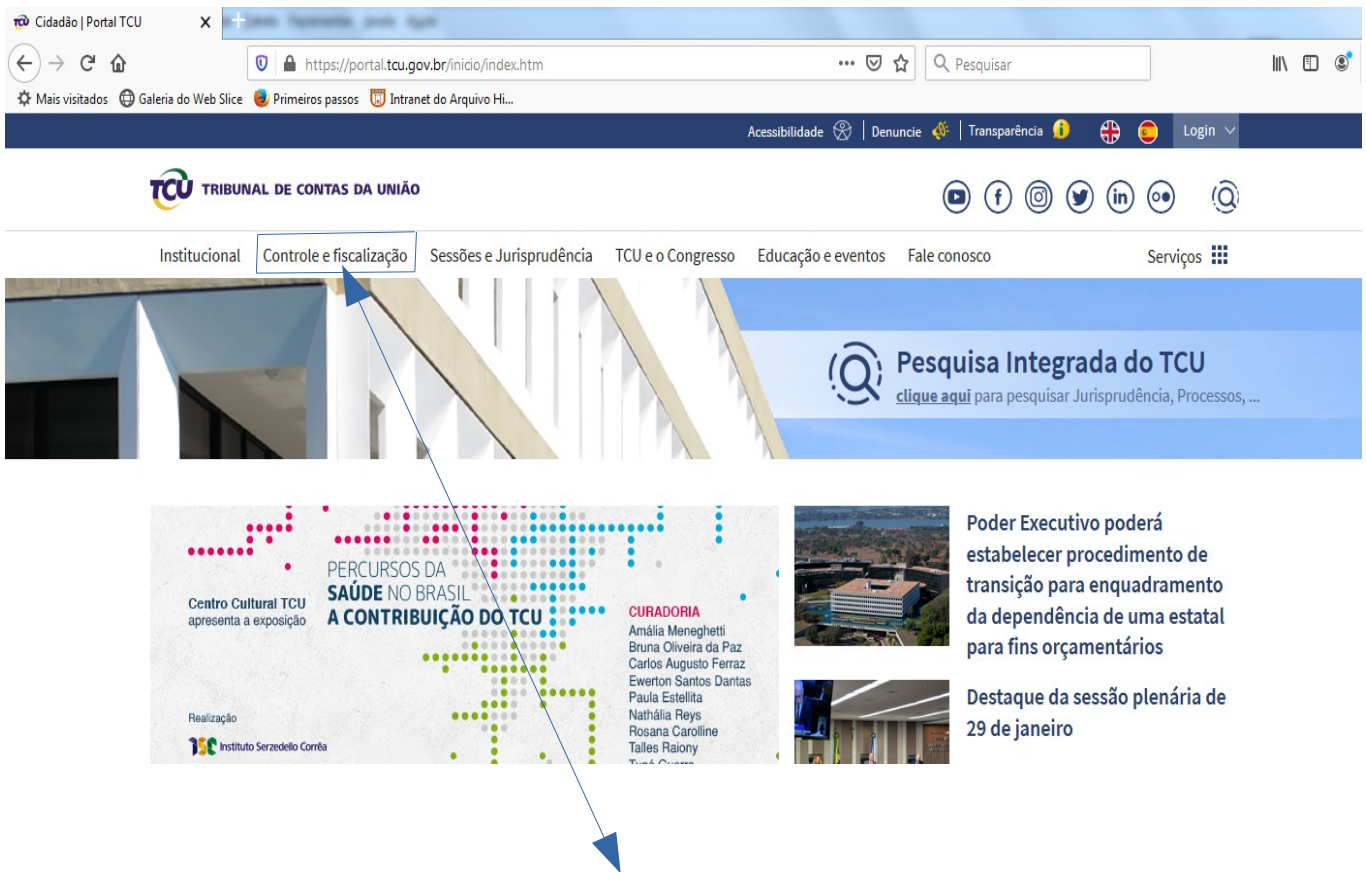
Cidadão | Portal TCU

https://portal.tcu.gov.br/inicio/index.htm

Pesquisar

Mais visitados Galeria do Web Slice Primeiros passos Intranet do Arquivo Hi...

Acessibilidade | Denuncie | Transparência Login

TCU TRIBUNAL DE CONTAS DA UNIÃO

Institucional Controle e fiscalização Sessões e Jurisprudência TCU e o Congresso Educação e eventos Fale conosco Serviços

Pesquisa Integrada do TCU
clique aqui para pesquisar Jurisprudência, Processos, ...

Centro Cultural TCU apresenta a exposição

PERCURSOS DA SAÚDE NO BRASIL
A CONTRIBUIÇÃO DO TCU

CURADORIA
Amália Meneghetti
Bruna Oliveira da Paz
Carlos Augusto Ferraz
Ewerton Santos Dantas
Paula Estellita
Nathália Reys
Rosana Carolline
Talles Raiony
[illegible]

Realização
ISC Instituto Serzedello Corrêa

Poder Executivo poderá estabelecer procedimento de transição para enquadramento da dependência de uma estatal para fins orçamentários

Destaque da sessão plenária de 29 de janeiro